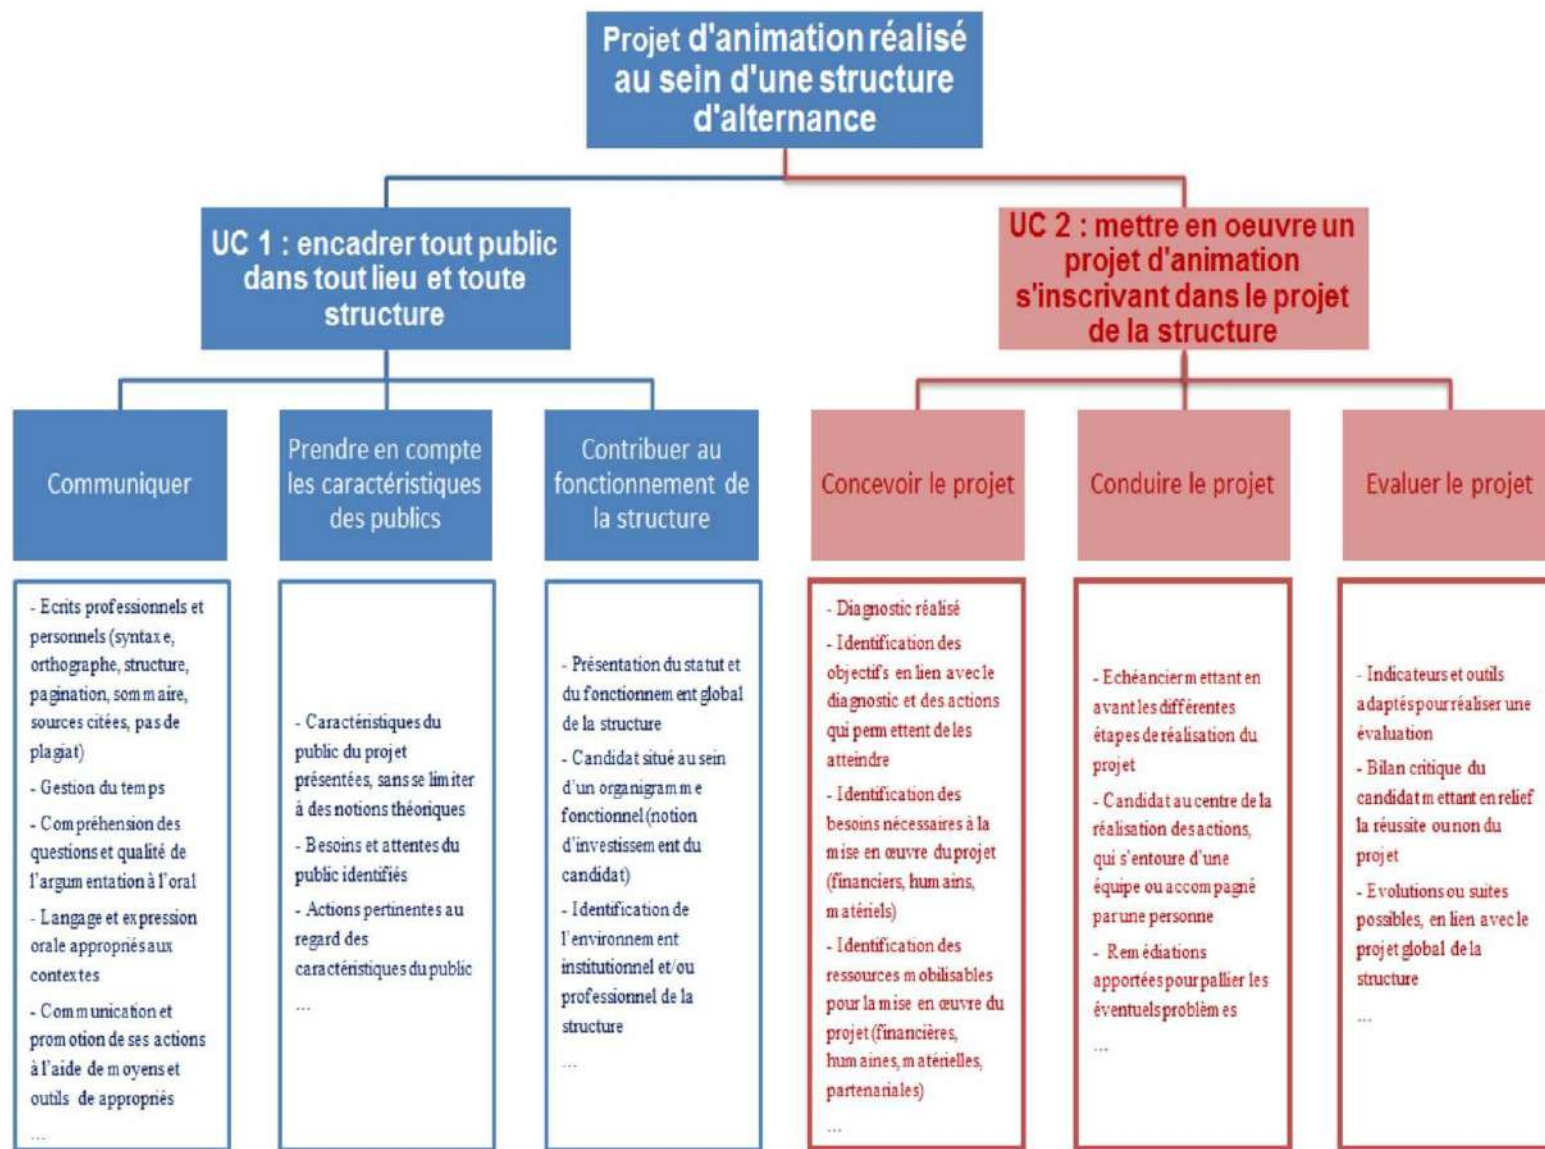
Projet d'animation réalisé au sein d'une structure d'alternance

UC 1 : encadrer tout public dans tout lieu et toute structure

UC 2 : mettre en oeuvre un projet d'animation s'inscrivant dans le projet de la structure

Communiquer

Prendre en compte les caractéristiques des publics

Contribuer au fonctionnement de la structure

Concevoir le projet

Conduire le projet

Evaluer le projet

- Ecrits professionnels et personnels (syntaxe, orthographe, structure, pagination, sommaire, sources citées, pas de plagiat)
- Gestion du temps
- Compréhension des questions et qualité de l'argumentation à l'oral
- Langage et expression orale appropriés aux contextes
- Communication et promotion de ses actions à l'aide de moyens et outils de appropriés
...

- Caractéristiques du public du projet présentées, sans se limiter à des notions théoriques
- Besoins et attentes du public identifiés
- Actions pertinentes au regard des caractéristiques du public
...

- Présentation du statut et du fonctionnement global de la structure
- Candidat situé au sein d'un organigramme fonctionnel (notion d'investissement du candidat)
- Identification de l'environnement institutionnel et/ou professionnel de la structure
...

- Diagnostic réalisé
- Identification des objectifs en lien avec le diagnostic et des actions qui permettent de les atteindre
- Identification des besoins nécessaires à la mise en œuvre du projet (financiers, humains, matériels)
- Identification des ressources mobilisables pour la mise en œuvre du projet (financières, humaines, matérielles, partenariales)
...

- Echéancier mettant en avant les différentes étapes de réalisation du projet
- Candidat au centre de la réalisation des actions, qui s'entoure d'une équipe ou accompagné par une personne
- Remédiations apportées pour pallier les éventuels problèmes
...

- Indicateurs et outils adaptés pour réaliser une évaluation
- Bilan critique du candidat mettant en relief la réussite ou non du projet
- Evolutions ou suites possibles, en lien avec le projet global de la structure
...